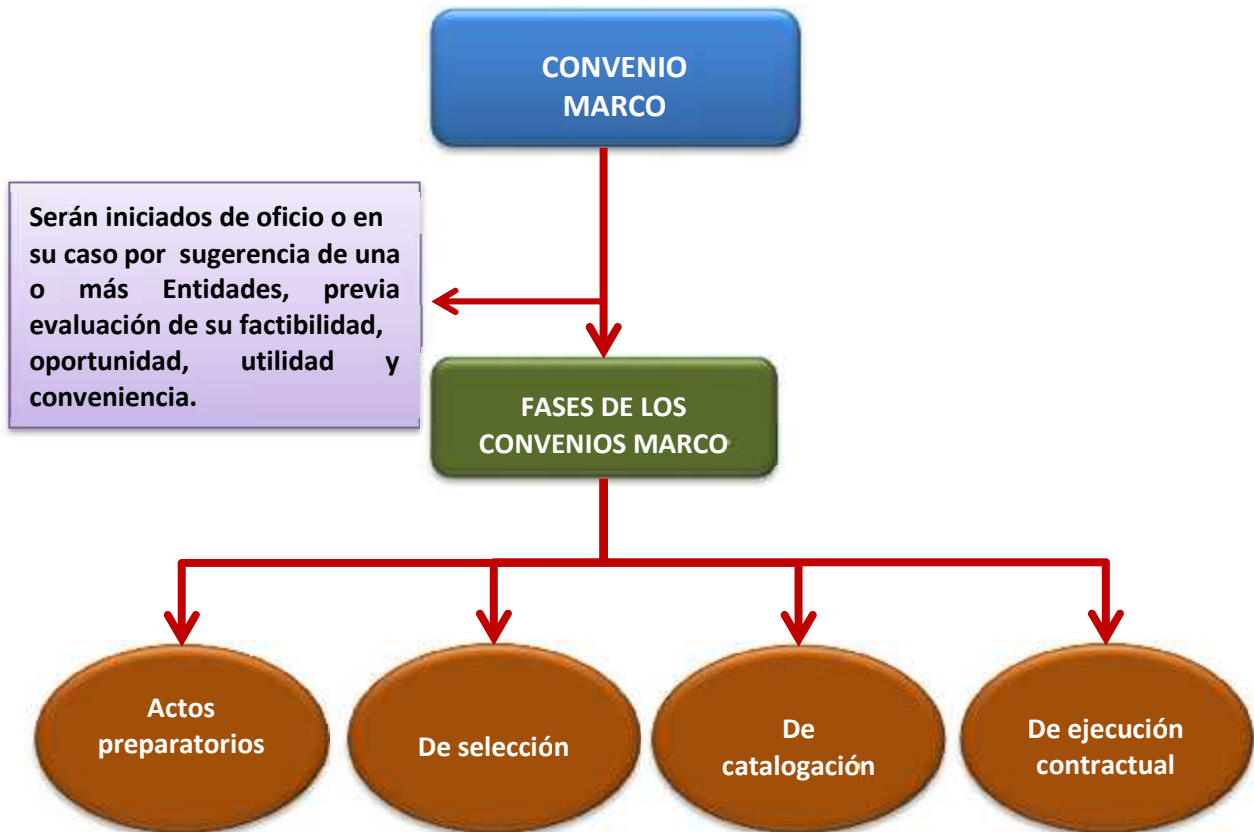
CONVENIO MARCO

Serán iniciados de oficio o en su caso por sugerencia de una o más Entidades, previa evaluación de su factibilidad, oportunidad, utilidad y conveniencia.

FASES DE LOS CONVENIOS MARCO

Actos preparatorios

De selección

De catalogación

De ejecución contractual